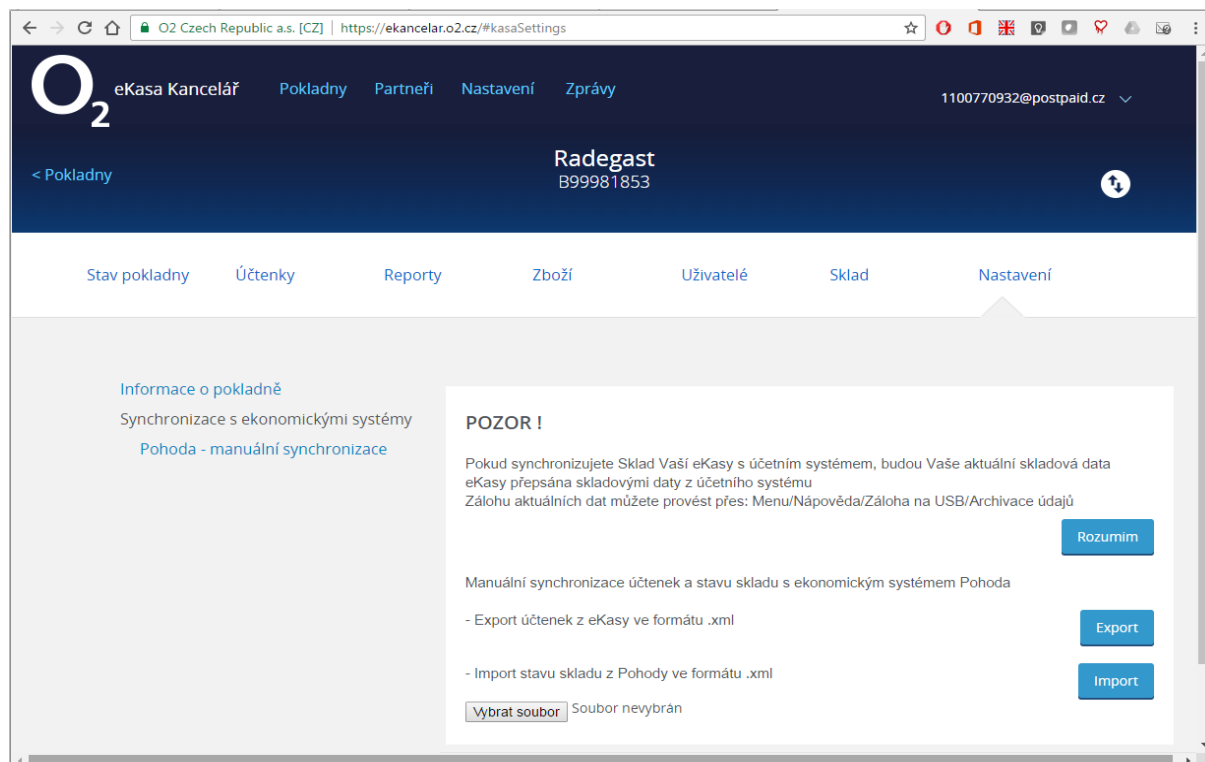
O2 Czech Republic a.s. [CZ] | https://ekancelar.o2.cz/#kasaSettings

O2 eKasa Kancelář Pokladny Partneři Nastavení Zprávy

1100770932@postpaid.cz

< Pokladny

Radegast
B99981853

Stav pokladny Účtenky Reporty Zboží Uživatelé Sklad Nastavení

Informace o pokladně
Synchronizace s ekonomickými systémy
Pohoda - manuální synchronizace

POZOR !

Pokud synchronizujete Sklad Vaší eKasy s účetním systémem, budou Vaše aktuální skladová data eKasy přepsána skladovými daty z účetního systému
Zálohu aktuálních dat můžete provést přes: Menu/Nápověda/Záloha na USB/Archivace údajů

Rozumím

Manuální synchronizace účtenek a stavu skladu s ekonomickým systémem Pohoda

- Export účtenek z eKasy ve formátu .xml

Export

- Import stavu skladu z Pohody ve formátu .xml

Import

Vybrat soubor Soubor nevybrán